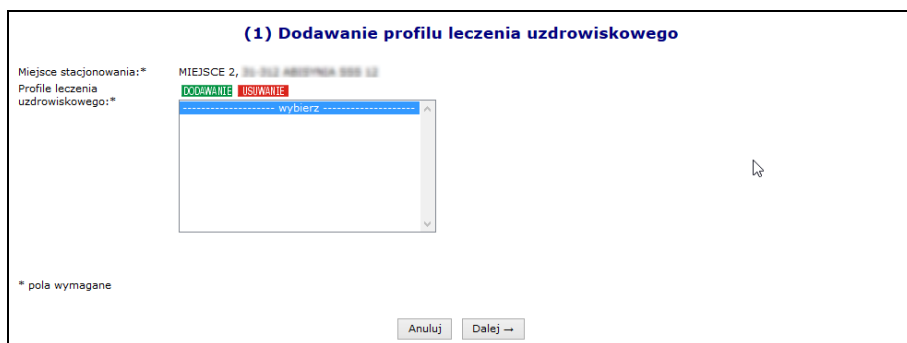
(1) Dodawanie profilu leczenia uzdrowiskowego

Miejsce stacjonowania:* MIEJSCE 2, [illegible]

Profile leczenia uzdrowiskowego:* DODAWANIE USUWANIE

-------------------- wybierz --------------------

* pola wymagane

Anuluj Dalej →